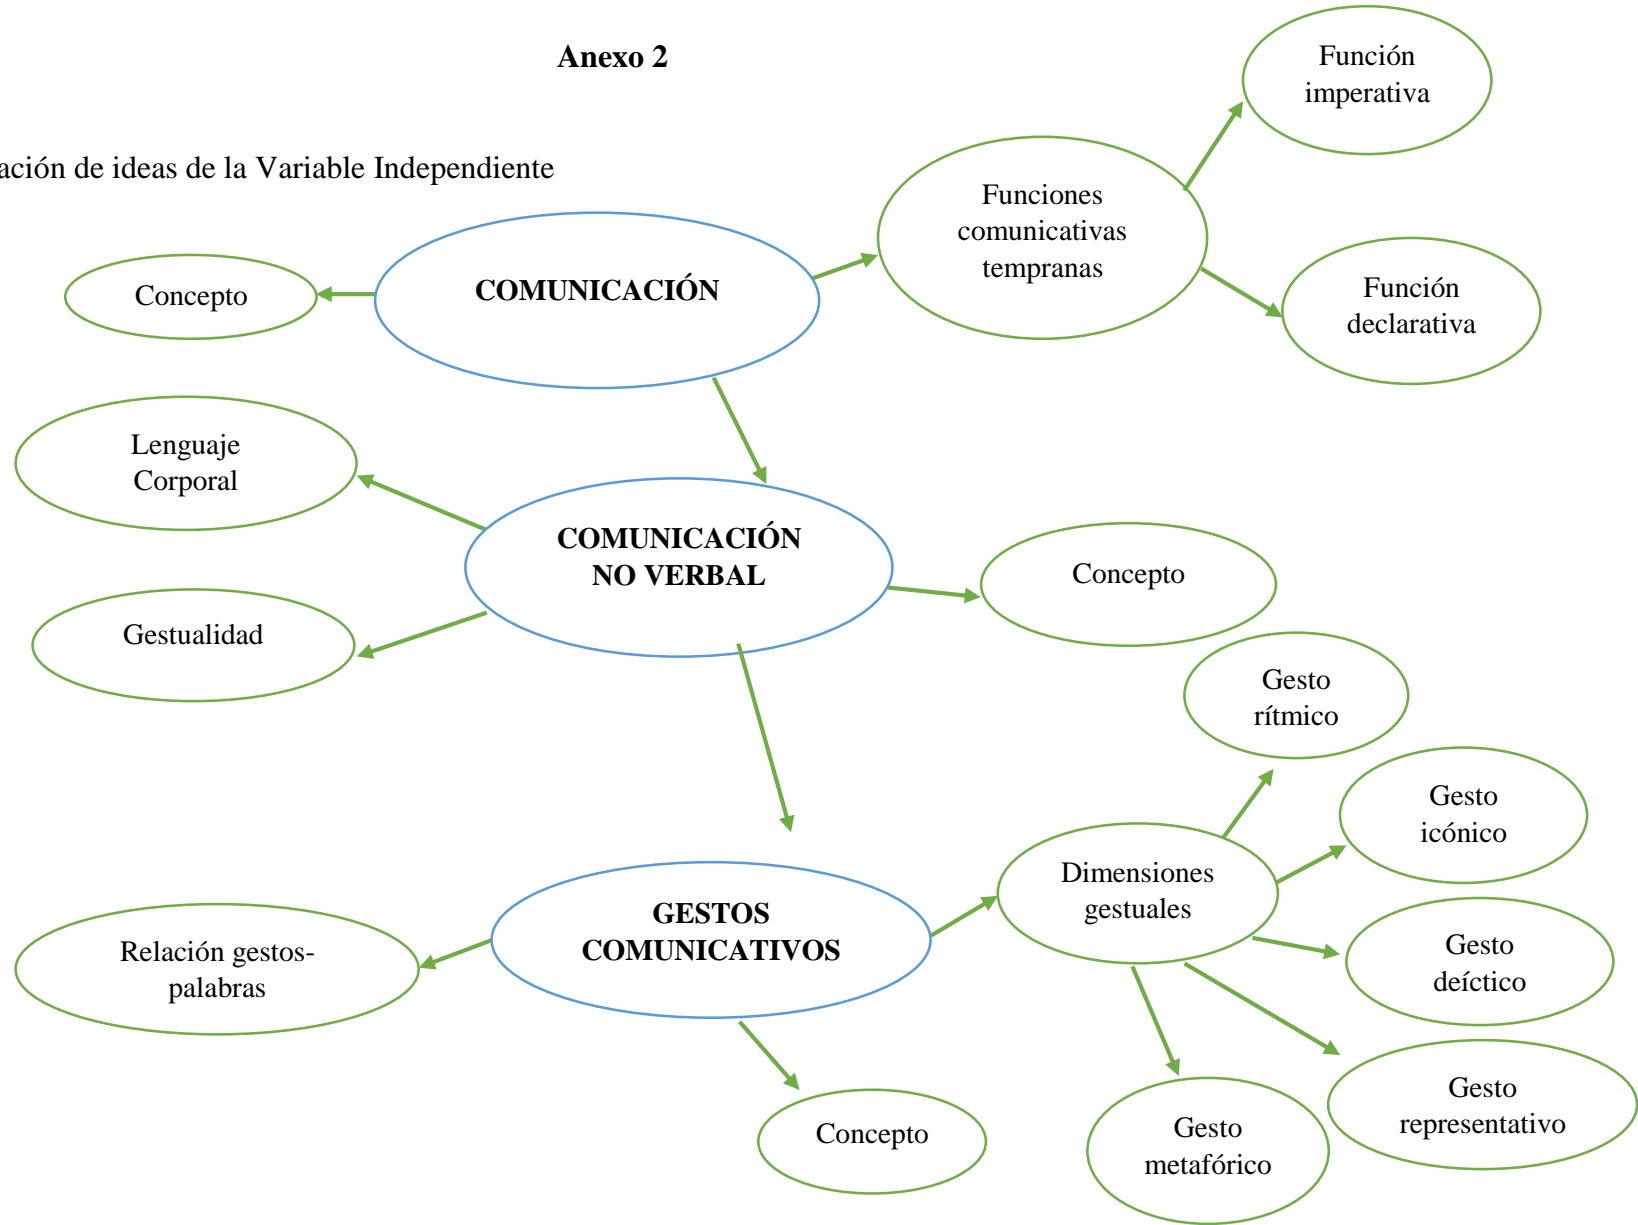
**Anexo 2**

ación de ideas de la Variable Independiente

Función imperativa

Funciones comunicativas tempranas

Concepto

COMUNICACIÓN

Función declarativa

Lenguaje Corporal

COMUNICACIÓN NO VERBAL

Concepto

Gestualidad

Gesto rítmico

Gesto icónico

Dimensiones gestuales

Relación gestos-palabras

GESTOS COMUNICATIVOS

Gesto deíctico

Gesto representativo

Concepto

Gesto metafórico